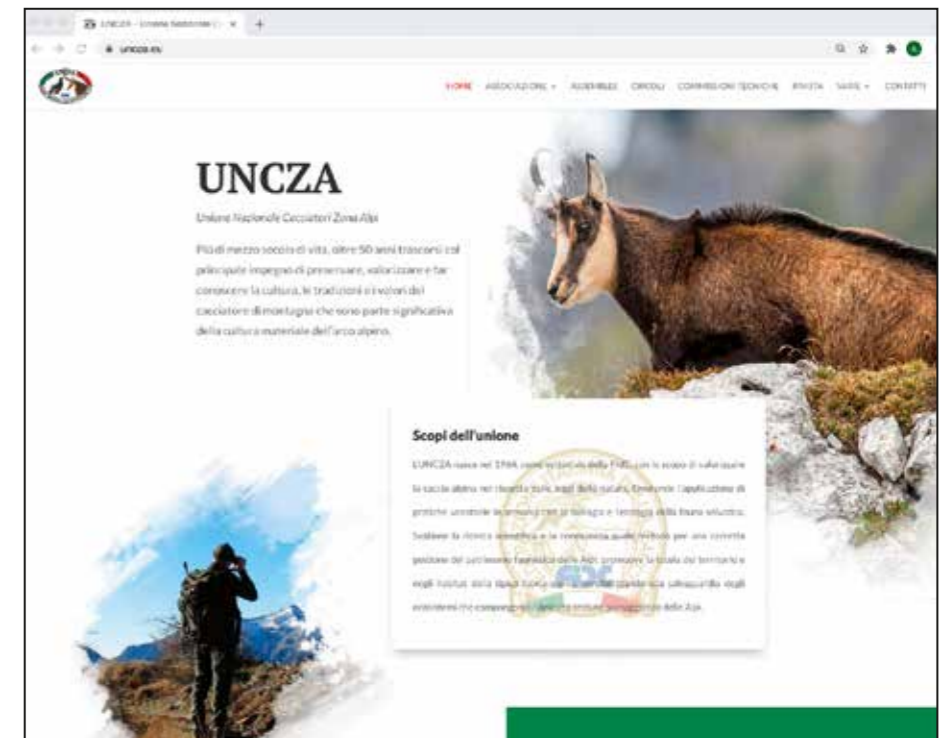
UNCZA - Unione Nazionale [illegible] ×

uncza.eu

HOME ASSOCIAZIONE ASSEMBLEE CIRCOLI COMMISSIONI TECNICHE RIVISTA SAGRE CONTATTI

UNCZA

Unione Nazionale Cacciatori Zona Alpi

Più di mezzo secolo di vita, oltre 50 anni trascorsi col principale impegno di preservare, valorizzare e far conoscere la cultura, le tradizioni e i valori del cacciatore di montagna che sono parte significativa della cultura materiale dell'arco alpino.

Scopi dell'unione

L'UNCZA nasce nel 1966 come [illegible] della FIdC con lo scopo di salvaguardare la caccia alpina nel rispetto delle leggi dello stato. Promuove l'applicazione di pratiche venatorie in armonia con la biologia e l'ecologia della fauna selvatica. Sostiene la ricerca scientifica e la conoscenza quale metodo per una corretta gestione del patrimonio faunistico delle Alpi, promuove la tutela del territorio e degli habitat della fauna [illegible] salvaguardia degli ecosistemi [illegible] delle Alpi.